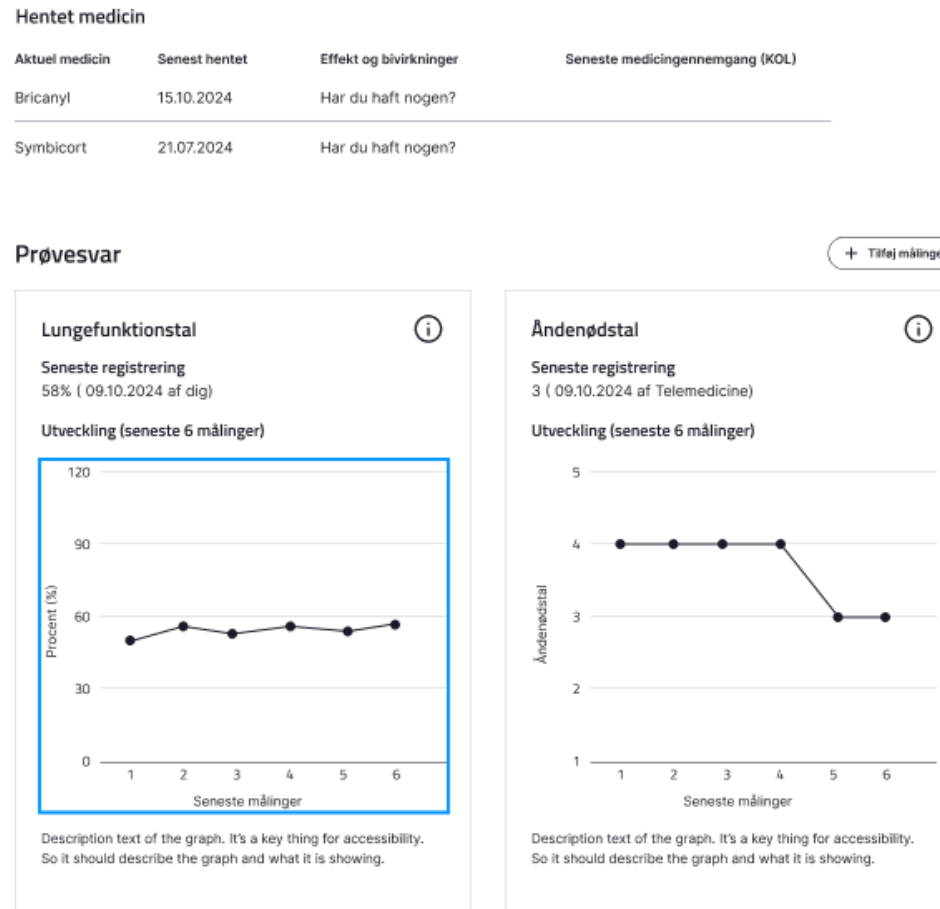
Hentet medicin

| Aktuel medicin | Senest hentet | Effekt og bivirkninger | Seneste medicingennemgang (KOL) |
|---|---|---|---|
| Bricanyl | 15.10.2024 | Har du haft nogen? | |
| Symbicort | 21.07.2024 | Har du haft nogen? | |

Prøvesvar

+ Tilføj målinge

Lungefunktionstal

Seneste registrering
58% ( 09.10.2024 af dig)

Utveckling (seneste 6 målinger)

120
90
60
30
0
Procent (%)
1 2 3 4 5 6
Seneste målinger

Description text of the graph. It's a key thing for accessibility. So it should describe the graph and what it is showing.

Åndenødstal

Seneste registrering
3 ( 09.10.2024 af Telemedicine)

Utveckling (seneste 6 målinger)

5
4
3
2
1
Åndenødstal
1 2 3 4 5 6
Seneste målinger

Description text of the graph. It's a key thing for accessibility. So it should describe the graph and what it is showing.